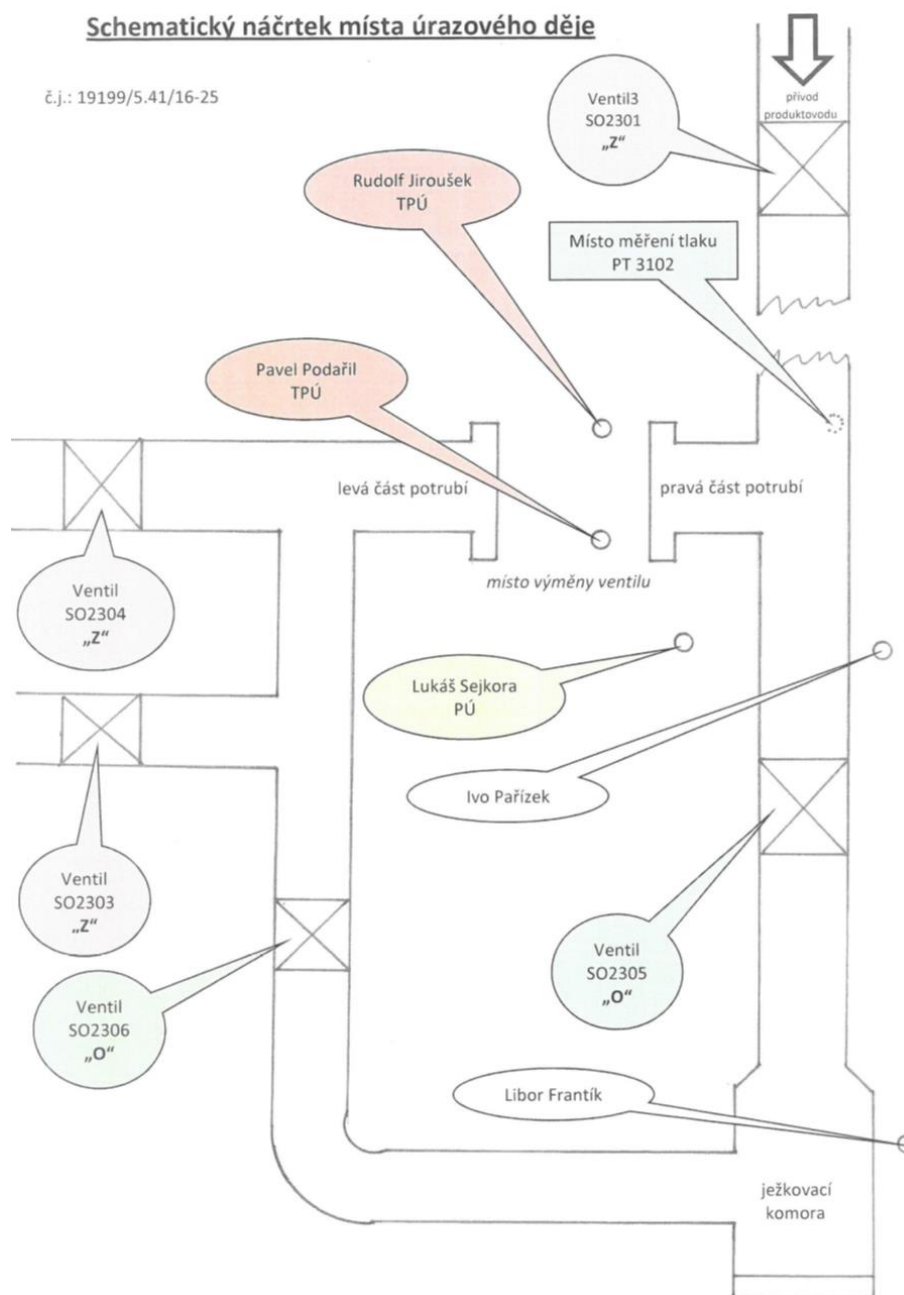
Schematický náčrtek místa úrazového děje

č.j.: 19199/5.41/16-25

Ventil3
SO2301
„Z"

přívod
produktovodu

Rudolf Jiroušek
TPÚ

Místo měření tlaku
PT 3102

Pavel Podařil
TPÚ

levá část potrubí

pravá část potrubí

místo výměny ventilu

Ventil
SO2304
„Z"

Lukáš Sejkora
PÚ

Ivo Pařízek

Ventil
SO2303
„Z"

Ventil
SO2305
„O"

Ventil
SO2306
„O"

Libor Frantík

ježkovací
komora